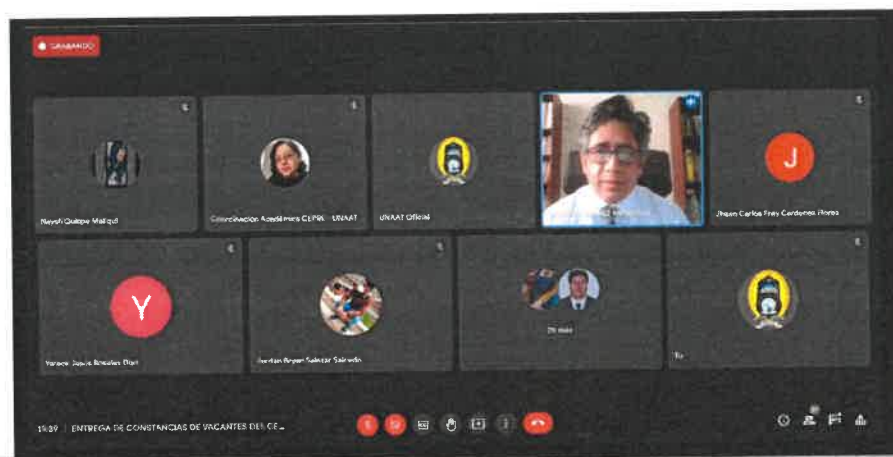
GRABANDO

Nayeli Quispe Mallqui

Coordinación Académica CEPRE - UNAAT

UNAAT Oficial

J

Jhoan Carlos Frey Cardenas Flores

Y

Yanece Jassia Rosales Dion

Jordan Bryan Salazar Salcedo

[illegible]

Tú

19:39 | ENTREGA DE CONSTANCIAS DE VACANTES DEL CE...